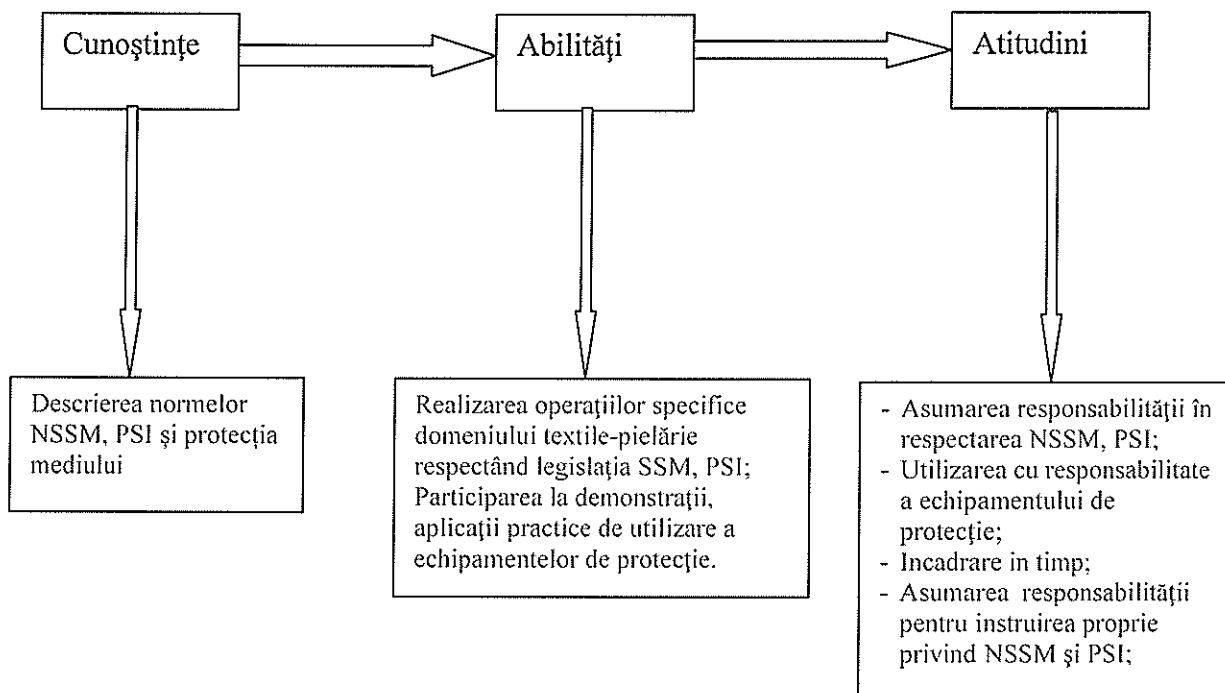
Cunoştinţe

Abilităţi

Atitudini

Descrierea normelor NSSM, PSI şi protecţia mediului

Realizarea operaţiilor specifice domeniului textile-pielărie respectând legislaţia SSM, PSI; Participarea la demonstraţii, aplicaţii practice de utilizare a echipamentelor de protecţie.

- Asumarea responsabilităţii în respectarea NSSM, PSI;
- Utilizarea cu responsabilitate a echipamentului de protecţie;
- Incadrare in timp;
- Asumarea responsabilităţii pentru instruirea proprie privind NSSM şi PSI;